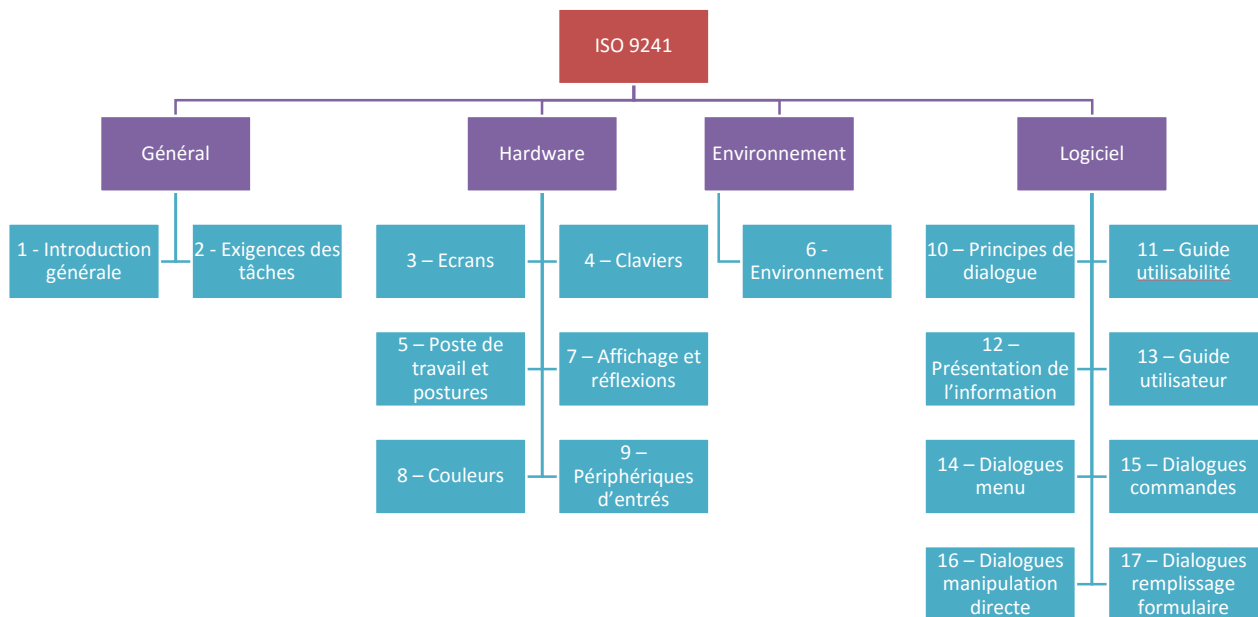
ISO 9241

Général

1 - Introduction générale

2 - Exigences des tâches

Hardware

3 – Ecrans

4 – Claviers

5 – Poste de travail et postures

7 – Affichage et réflexions

8 – Couleurs

9 – Périphériques d'entrés

Environnement

6 - Environnement

Logiciel

10 – Principes de dialogue

11 – Guide utilisabilité

12 – Présentation de l'information

13 – Guide utilisateur

14 – Dialogues menu

15 – Dialogues commandes

16 – Dialogues manipulation directe

17 – Dialogues remplissage formulaire